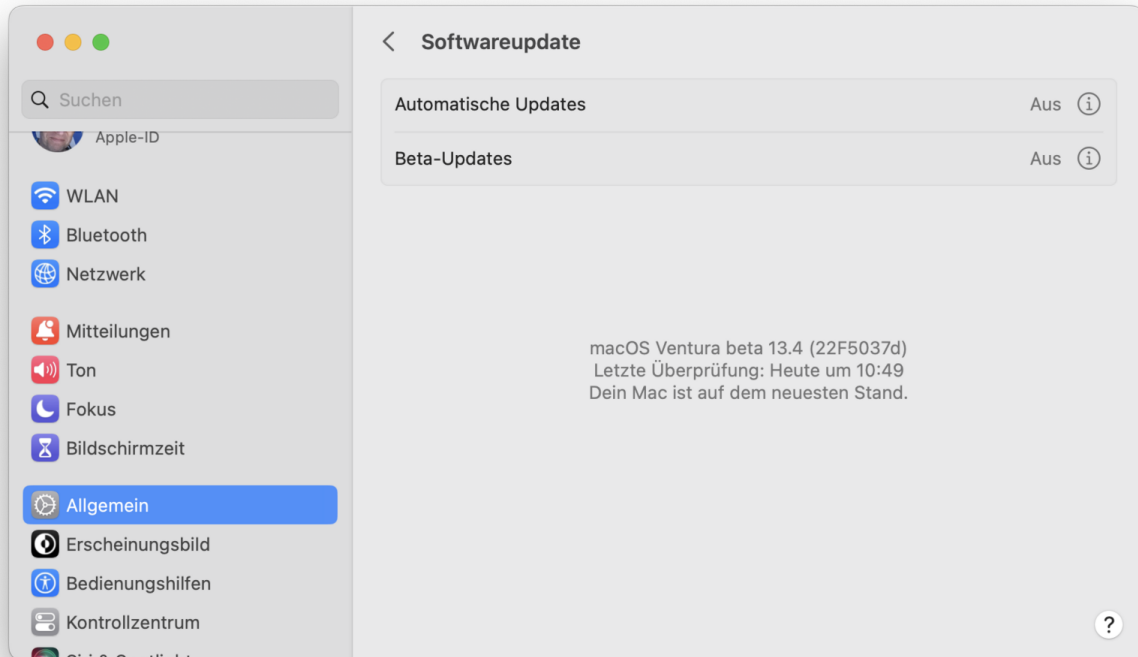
Suchen

Apple-ID

WLAN
Bluetooth
Netzwerk

Mitteilungen
Ton
Fokus
Bildschirmzeit

Allgemein
Erscheinungsbild
Bedienungshilfen
Kontrollzentrum
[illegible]

Softwareupdate

Automatische Updates Aus
Beta-Updates Aus

macOS Ventura beta 13.4 (22F5037d)
Letzte Überprüfung: Heute um 10:49
Dein Mac ist auf dem neuesten Stand.

?